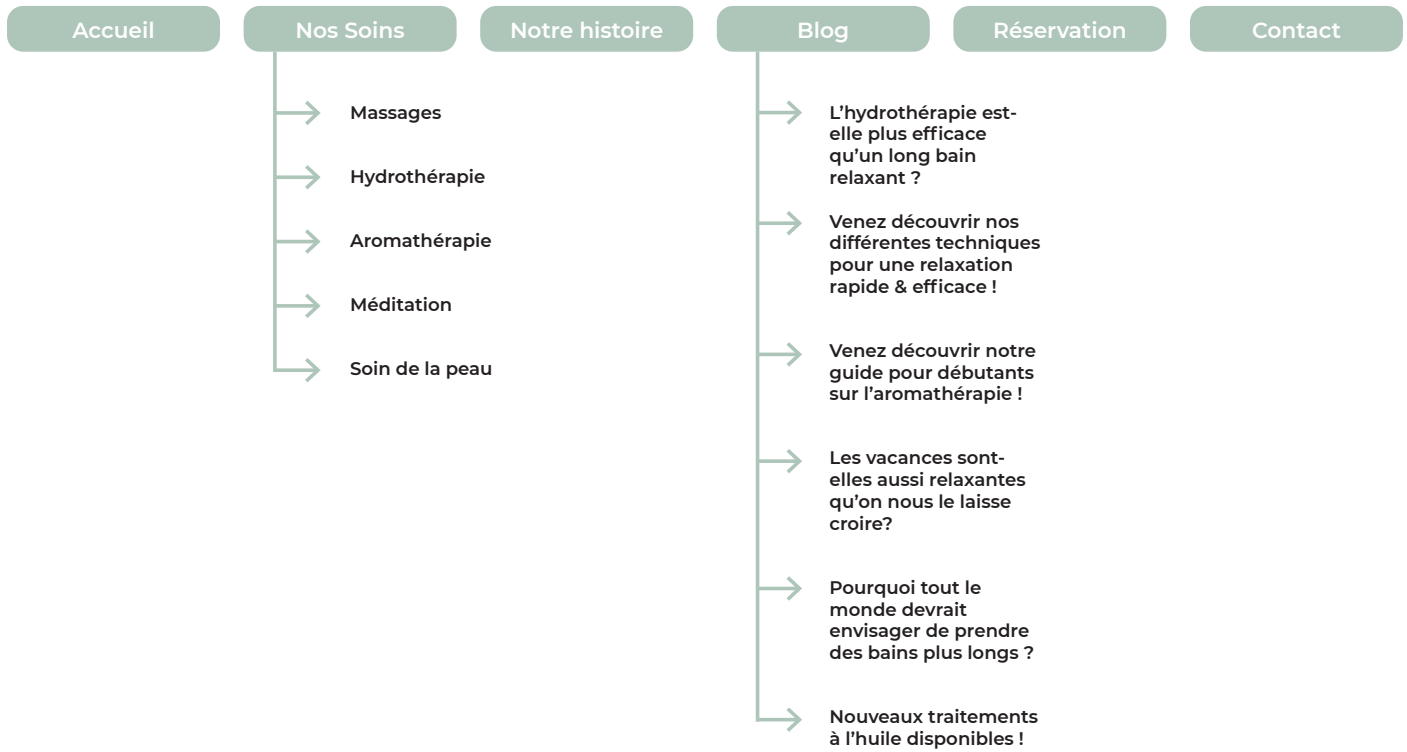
Accueil

Nos Soins

Massages

Hydrothérapie

Aromathérapie

Méditation

Soin de la peau

Notre histoire

Blog

L'hydrothérapie est-elle plus efficace qu'un long bain relaxant ?

Venez découvrir nos différentes techniques pour une relaxation rapide & efficace !

Venez découvrir notre guide pour débutants sur l'aromathérapie !

Les vacances sont-elles aussi relaxantes qu'on nous le laisse croire?

Pourquoi tout le monde devrait envisager de prendre des bains plus longs ?

Nouveaux traitements à l'huile disponibles !

Réservation

Contact